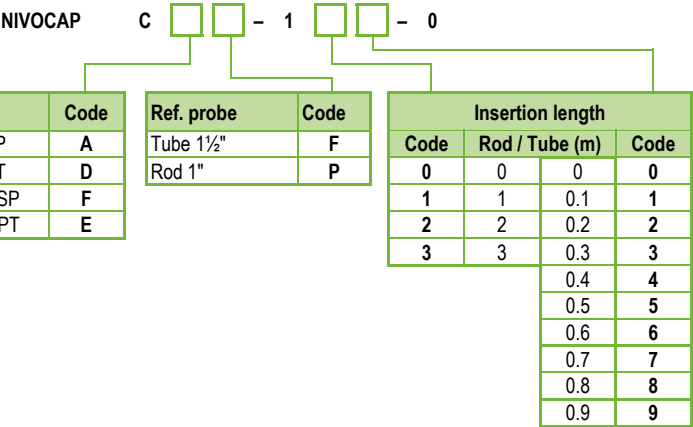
NIVOCAP C – 1 – 0

| | Code |
|---|---|
| P | A |
| T | D |
| SP | F |
| PT | E |

| Ref. probe | Code |
|---|---|
| Tube 1½" | F |
| Rod 1" | P |

Insertion length

| Code | Rod / Tube (m) | | Code |
|---|---|---|---|
| 0 | 0 | 0 | 0 |
| 1 | 1 | 0.1 | 1 |
| 2 | 2 | 0.2 | 2 |
| 3 | 3 | 0.3 | 3 |
| | | 0.4 | 4 |
| | | 0.5 | 5 |
| | | 0.6 | 6 |
| | | 0.7 | 7 |
| | | 0.8 | 8 |
| | | 0.9 | 9 |